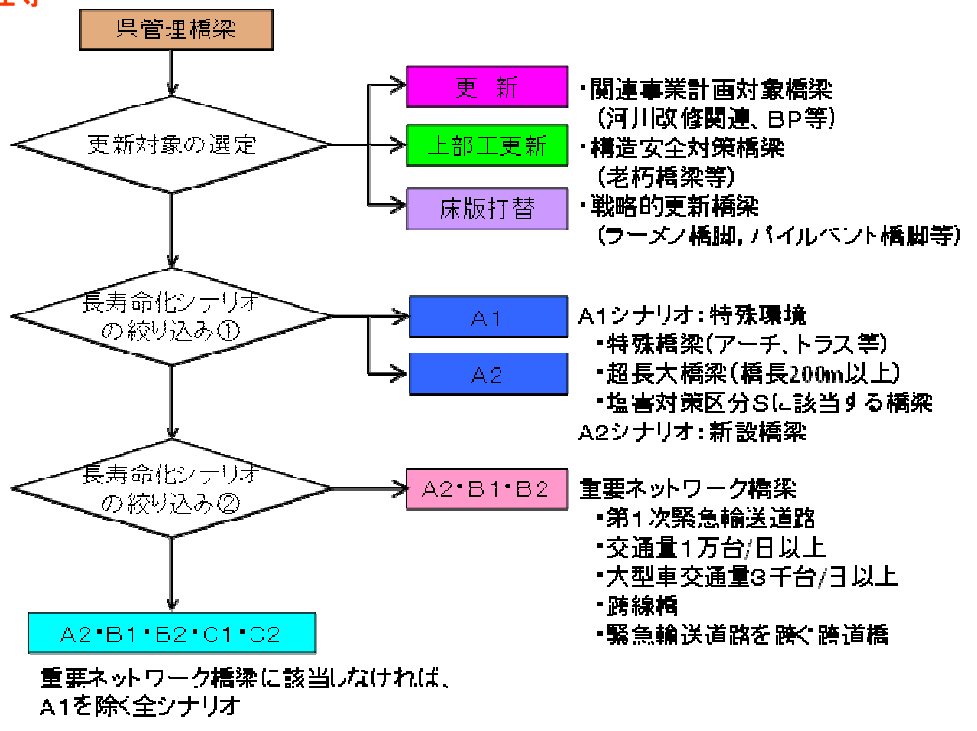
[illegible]

県管理橋梁

更新対象の選定

更新

上部工更新

床版打替

・関連事業計画対象橋梁
（河川改修関連、BP等）

・構造安全対策橋梁
（老朽橋梁等）

・戦略的更新橋梁
（ラーメン橋脚，パイルベント橋脚等）

長寿命化シナリオの絞り込み①

A1

A2

A1シナリオ：特殊環境
・特殊橋梁（アーチ、トラス等）
・超長大橋梁（橋長200m以上）
・塩害対策区分Sに該当する橋梁
A2シナリオ：新設橋梁

長寿命化シナリオの絞り込み②

A2・B1・B2

重要ネットワーク橋梁
・第1次緊急輸送道路
・交通量1万台/日以上
・大型車交通量3千台/日以上
・跨線橋
・緊急輸送道路を跨ぐ跨道橋

A2・B1・B2・C1・C2

重要ネットワーク橋梁に該当しなければ、
A1を除く全シナリオ